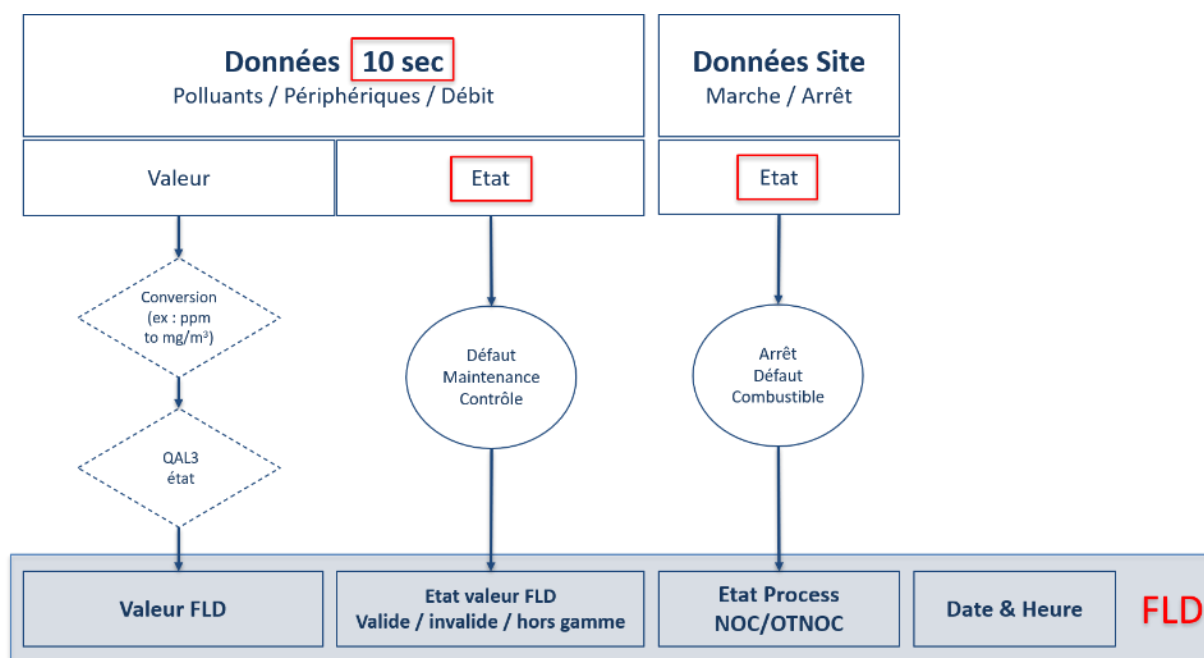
Données 10 sec
Polluants / Périphériques / Débit

Données Site
Marche / Arrêt

Valeur

Etat

Etat

Conversion (ex : ppm to mg/m³)

QAL3 état

Défaut Maintenance Contrôle

Arrêt Défaut Combustible

Valeur FLD

Etat valeur FLD
Valide / invalide / hors gamme

Etat Process
NOC/OTNOC

Date & Heure

FLD